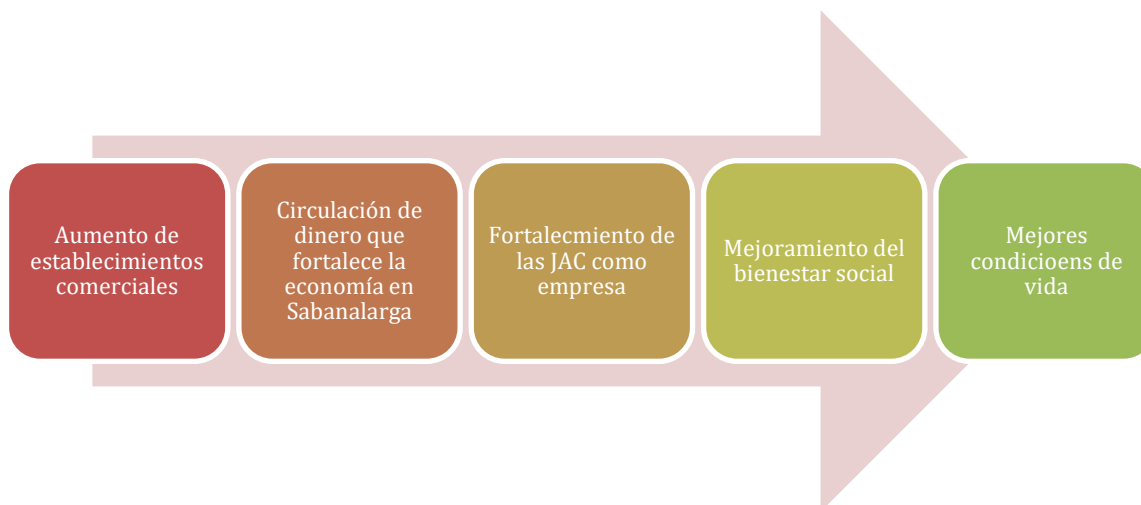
Aumento de establecimientos comerciales

Circulación de dinero que fortalece la economía en Sabanalarga

Fortalecmiento de las JAC como empresa

Mejoramiento del bienestar social

Mejores condicioens de vida